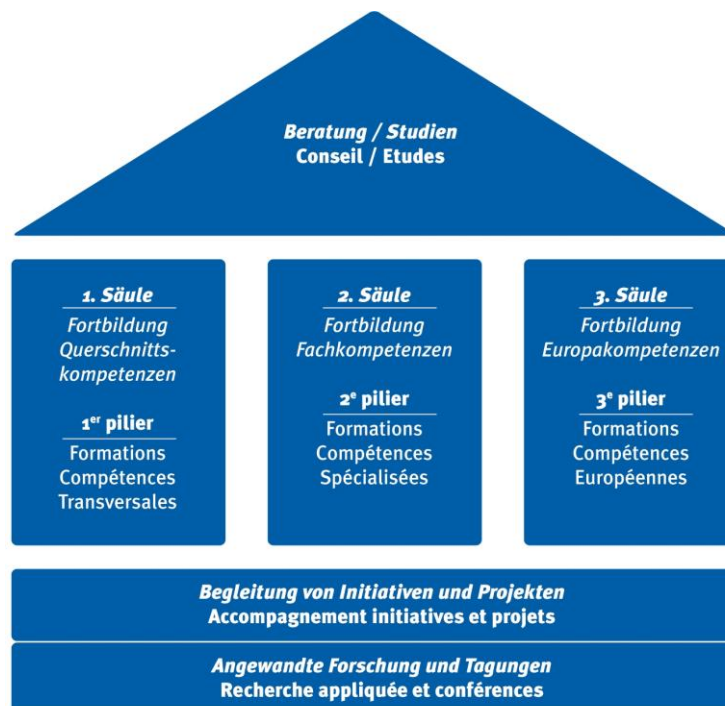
Beratung / Studien
Conseil / Etudes

1. Säule
Fortbildung Querschnittskompetenzen

1$^{er}$ pilier
Formations Compétences Transversales

2. Säule
Fortbildung Fachkompetenzen

2$^{e}$ pilier
Formations Compétences Spécialisées

3. Säule
Fortbildung Europakompetenzen

3$^{e}$ pilier
Formations Compétences Européennes

Begleitung von Initiativen und Projekten
Accompagnement initiatives et projets

Angewandte Forschung und Tagungen
Recherche appliquée et conférences